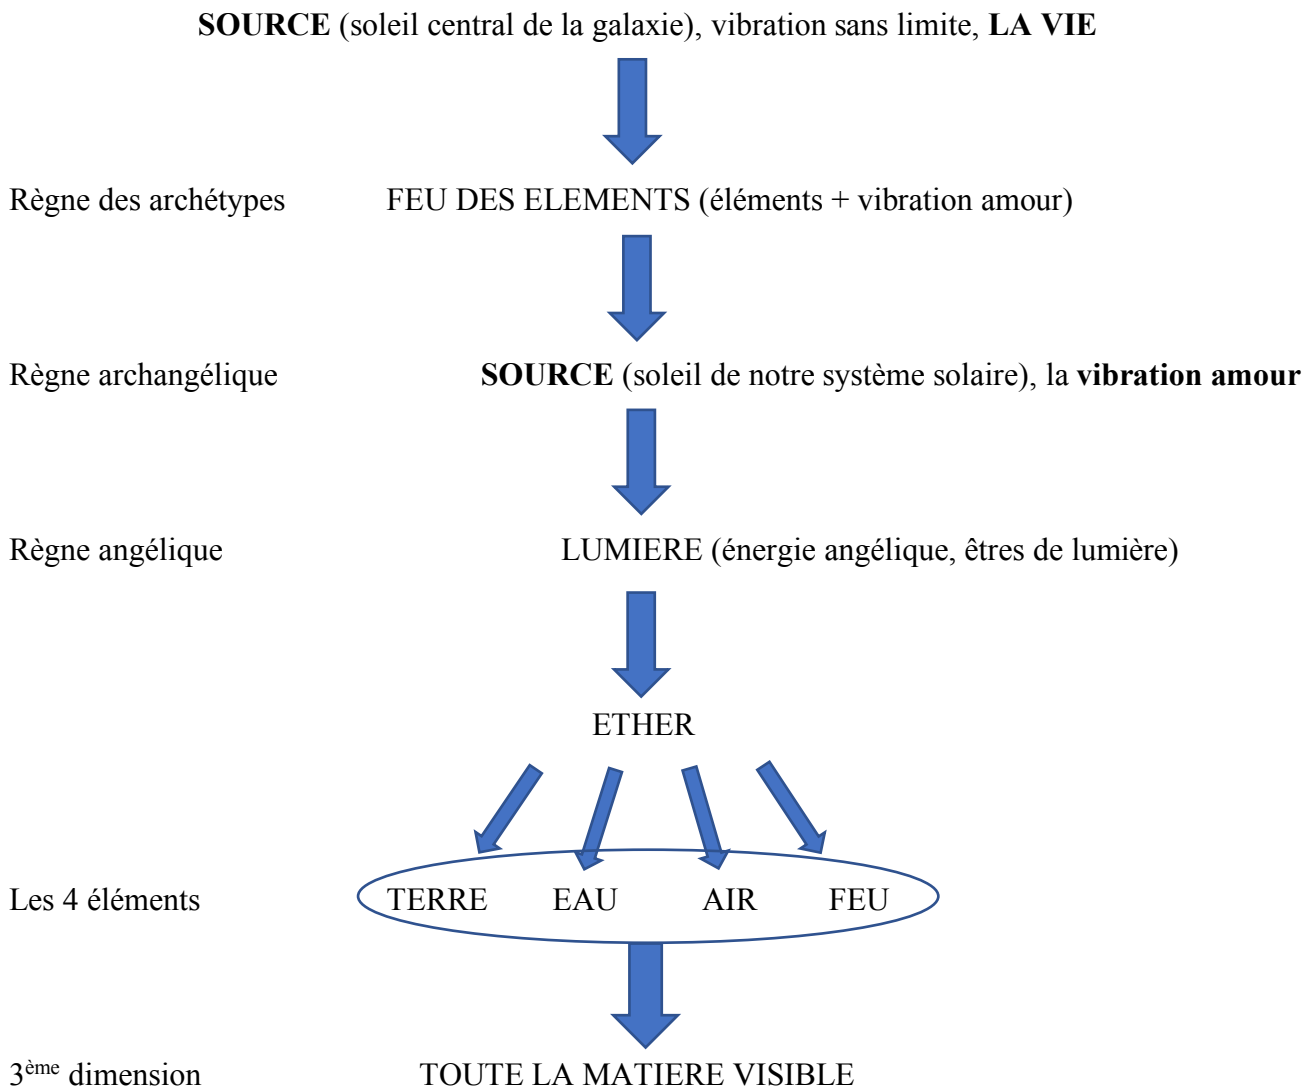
SOURCE (soleil central de la galaxie), vibration sans limite, LA VIE

Règne des archétypes FEU DES ELEMENTS (éléments + vibration amour)

Règne archangélique SOURCE (soleil de notre système solaire), la vibration amour

Règne angélique LUMIERE (énergie angélique, êtres de lumière)

ETHER

Les 4 éléments TERRE EAU AIR FEU

3$^{ème}$ dimension TOUTE LA MATIERE VISIBLE